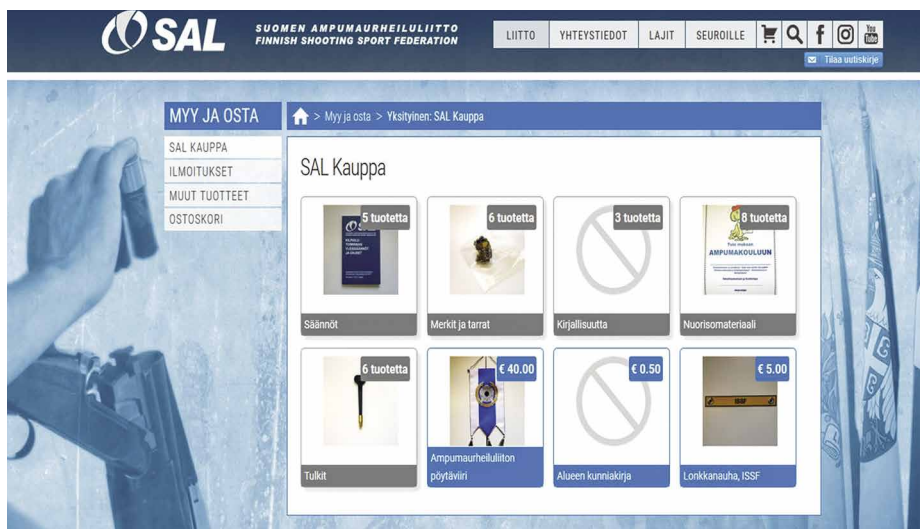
SAL

SUOMEN AMPUMAURHEILULIITTO
FINNISH SHOOTING SPORT FEDERATION

LIITTO | YHTEYSTIEDOT | LAJIT | SEUROILLE

f You Tube

Tilaa uutiskirje

MYY JA OSTA
SAL KAUPPA
ILMOITUKSET
MUUT TUOTTEET
OSTOSKORI

> Myy ja osta > Yksityinen: SAL Kauppa

SAL Kauppa

5 tuotetta
Säännöt

6 tuotetta
Merkit ja tarrat

3 tuotetta
Kirjallisuutta

8 tuotetta
AMPUMAKOULUUN
Nuorisomateriaali

6 tuotetta
Tulkit

€ 40.00
Ampumaurheiluliiton pöytäviiri

€ 0.50
Alueen kunniakirja

€ 5.00
ISSF
Lonkkanauha, ISSF